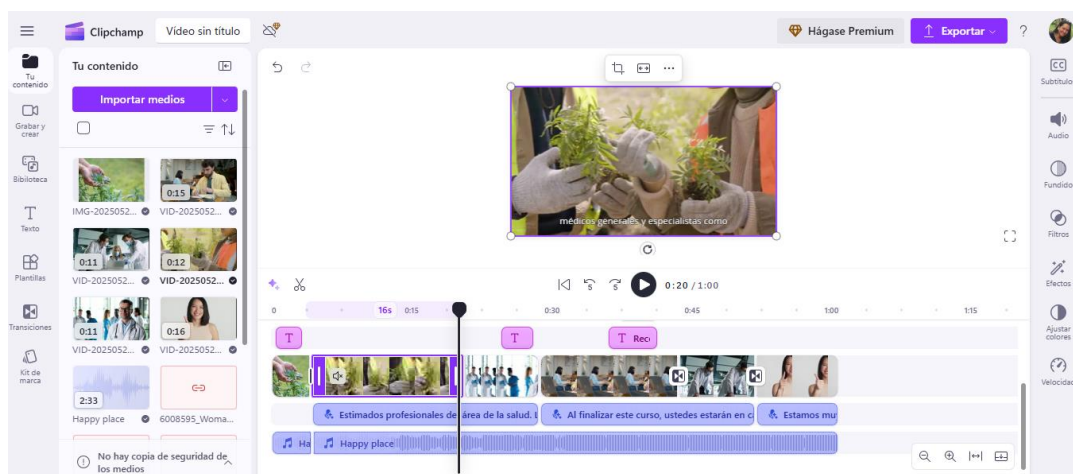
Clipchamp
Video sin título
Hágase Premium
Exportar
?

Tu contenido
Grabar y crear
Biblioteca
Texto
Plantillas
Transiciones
Kit de marca

Tu contenido
Importar medios

IMG-2025052...
0:15
VID-2025052...
0:11
VID-2025052...
0:12
VID-2025052...
0:11
VID-2025052...
0:16
VID-2025052...
2:33
Happy place
6008595_Woma...

No hay copia de seguridad de los medios

médicos generales y especialistas como

0:20 / 1:00

0
16s
0:15
0:30
0:45
1:00
1:15

T
T
T Rec

Estimados profesionales del área de la salud. L
Al finalizar este curso, ustedes estarán en c
Estamos mu

Ha
Happy place

Subtítulos
Audio
Fundido
Filtros
Efectos
Ajustar colores
Velocidad